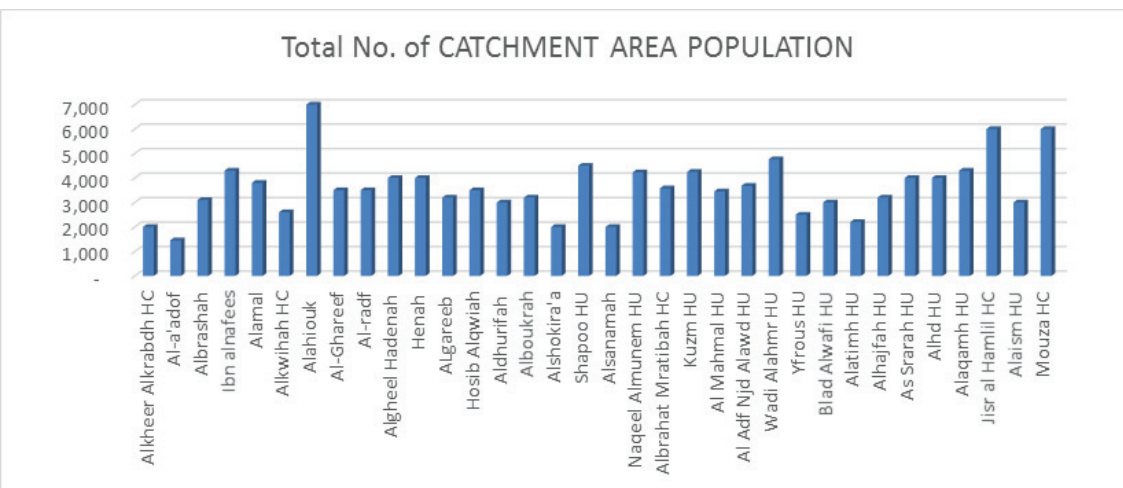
Total No. of CATCHMENT AREA POPULATION

7,000
6,000
5,000
4,000
3,000
2,000
1,000
-

Alkheer Alkrabdh HC
Al-a'adof
Albrashah
Ibn alnafees
Alamal
Alkwihah HC
Alahiouk
Al-Ghareef
Al-radf
Algheel Hadenah
Henah
ALgareeb
Hosib Alqwiah
Aldhurifah
Alboukrah
Alshokira'a
Shapoo HU
Alsanamah
Naqeel Almunem HU
Albrahat Mratibah HC
Kuzm HU
Al Mahmal HU
Al Adf Njd Alawd HU
Wadi Alahmr HU
Yfrous HU
Blad Alwafi HU
Alatimh HU
Alhajfah HU
As Srarah HU
Alhd HU
Alaqamh HU
Jisr al Hamlil HC
Alaism HU
Mouza HC